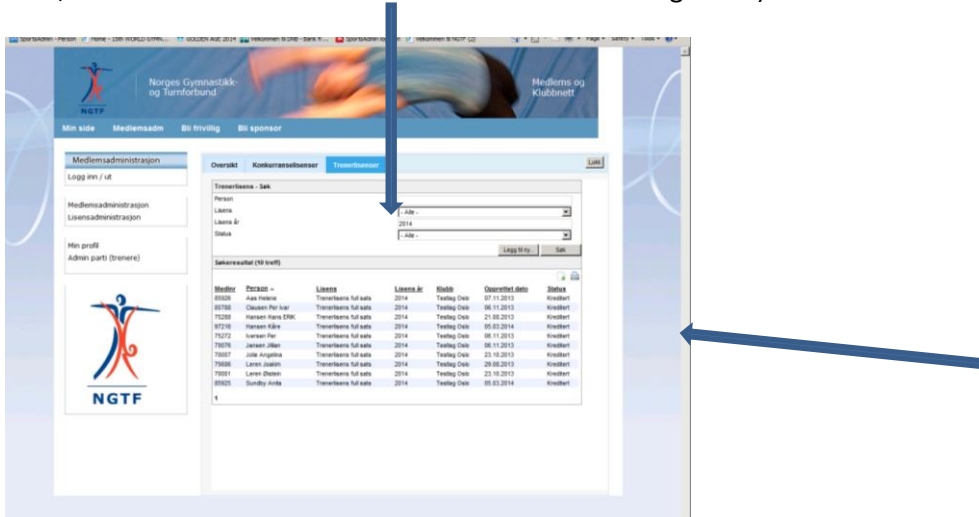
Norges Gymnastikk- og Turnforbund

NGTF

Medlems og Klubbnett

Min side   Medlemsadm   Bli frivillig   Bli sponsor

Medlemsadministrasjon
Logg inn / ut

Medlemsadministrasjon
Lisensadministrasjon

Min profil
Admin parti (trenere)

NGTF

Oversikt   Konkurranselisenser   Trenerlisenser

Lukk

Trenerlisens - Søk
Person
Lisens   - Alle -
Lisens år   2014
Status   - Alle -

Legg til ny...   Søk

Søkeresultat (10 treff)

| Medlnr | Person | Lisens | Lisens år | Klubb | Opprettet dato | Status |
|---|---|---|---|---|---|---|
| 85926 | Aas Helene | Trenerlisens full sats | 2014 | Testlag Oslo | 07.11.2013 | Kreditert |
| 85788 | Clausen Per Ivar | Trenerlisens full sats | 2014 | Testlag Oslo | 06.11.2013 | Kreditert |
| 75288 | Hansen Hans ERIK | Trenerlisens full sats | 2014 | Testlag Oslo | 21.08.2013 | Kreditert |
| 97218 | Hansen Kåre | Trenerlisens full sats | 2014 | Testlag Oslo | 05.03.2014 | Kreditert |
| 75272 | Iversen Per | Trenerlisens full sats | 2014 | Testlag Oslo | 06.11.2013 | Kreditert |
| 79076 | Jensen Jillan | Trenerlisens full sats | 2014 | Testlag Oslo | 06.11.2013 | Kreditert |
| 79087 | Jolie Angelina | Trenerlisens full sats | 2014 | Testlag Oslo | 23.10.2013 | Kreditert |
| 75886 | Leren Joakim | Trenerlisens full sats | 2014 | Testlag Oslo | 29.08.2013 | Kreditert |
| 79081 | Leren Østein | Trenerlisens full sats | 2014 | Testlag Oslo | 23.10.2013 | Kreditert |
| 85925 | Sundby Anita | Trenerlisens full sats | 2014 | Testlag Oslo | 05.03.2014 | Kreditert |

1